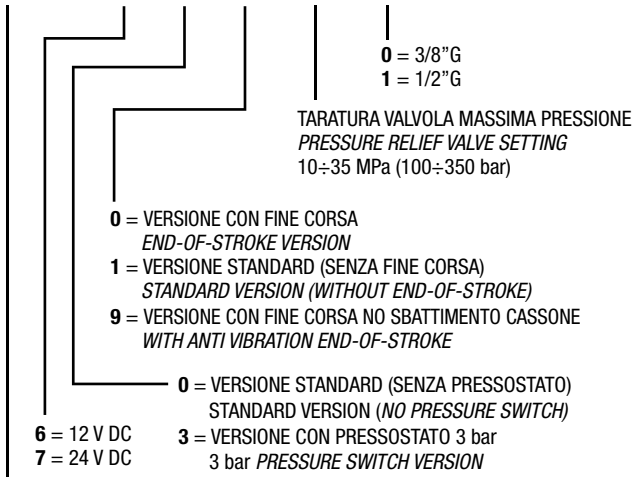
**0** = 3/8"G
**1** = 1/2"G

TARATURA VALVOLA MASSIMA PRESSIONE
*PRESSURE RELIEF VALVE SETTING*
10÷35 MPa (100÷350 bar)

**0** = VERSIONE CON FINE CORSA
*END-OF-STROKE VERSION*
**1** = VERSIONE STANDARD (SENZA FINE CORSA)
*STANDARD VERSION (WITHOUT END-OF-STROKE)*
**9** = VERSIONE CON FINE CORSA NO SBATTIMENTO CASSONE
*WITH ANTI VIBRATION END-OF-STROKE*

**0** = VERSIONE STANDARD (SENZA PRESSOSTATO)
STANDARD VERSION (*NO PRESSURE SWITCH)*
**3** = VERSIONE CON PRESSOSTATO 3 bar
3 bar *PRESSURE SWITCH VERSION*

**6** = 12 V DC
**7** = 24 V DC